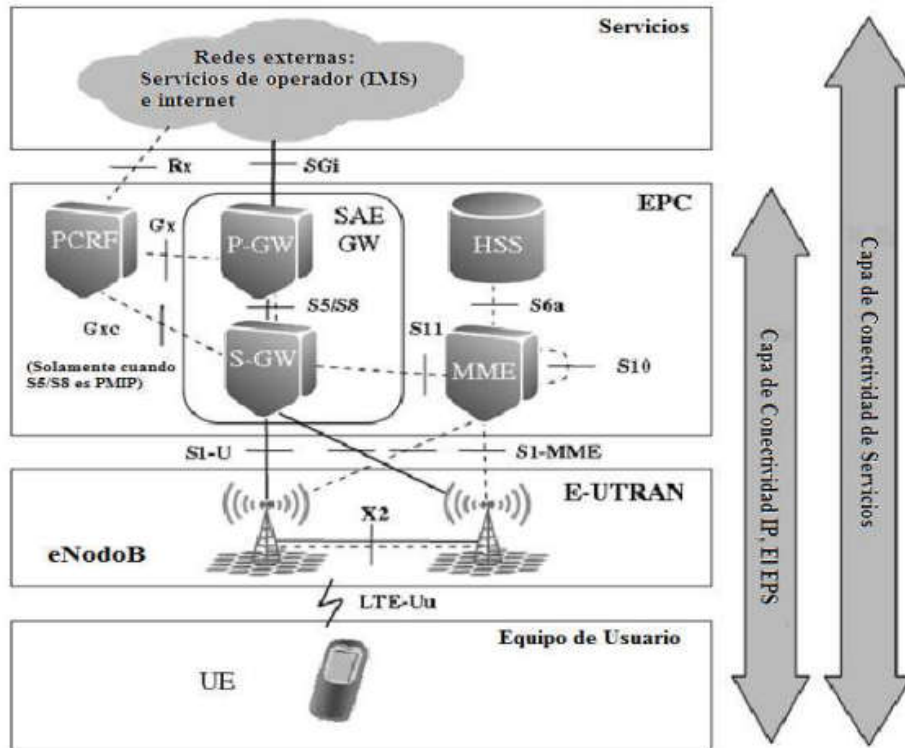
Servicios

Redes externas:
Servicios de operador (IMS)
e internet

Rx
SGi

EPC

PCRF
Gx
P-GW
SAE
GW
HSS
S5/S8
S6a
Gxc
S11
S-GW
MME
S10
(Solamente cuando S5/S8 es PMIP)

S1-U
S1-MME

E-UTRAN

X2
eNodoB

LTE-Uu

Equipo de Usuario

UE

Capa de Conectividad IP, El EPS

Capa de Conectividad de Servicios